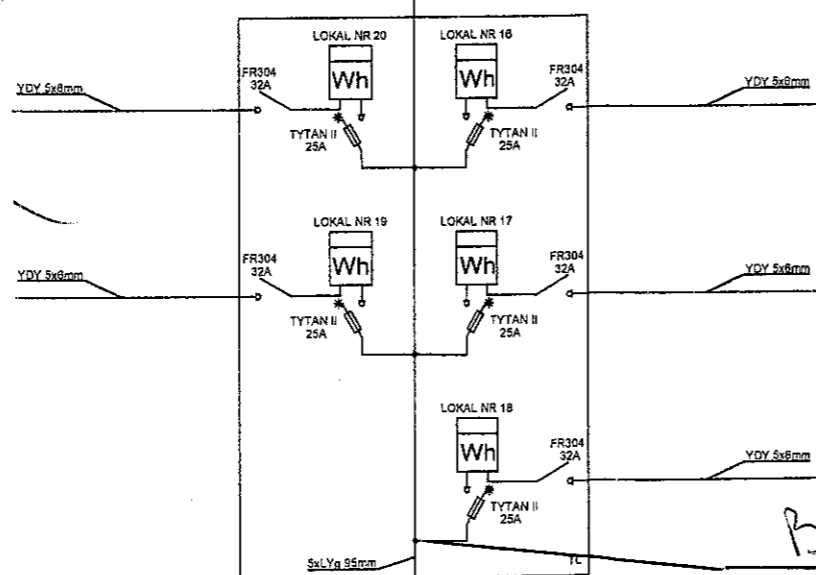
YDY 5x6mm

LOKAL NR 20
Wh
FR304
32A
TYTAN II
25A

LOKAL NR 16
Wh
FR304
32A
TYTAN II
25A

YDY 5x6mm

YDY 5x6mm

LOKAL NR 19
Wh
FR304
32A
TYTAN II
25A

LOKAL NR 17
Wh
FR304
32A
TYTAN II
25A

YDY 5x6mm

LOKAL NR 18
Wh
FR304
32A
TYTAN II
25A

YDY 5x6mm

5xLYg 95mm

TL